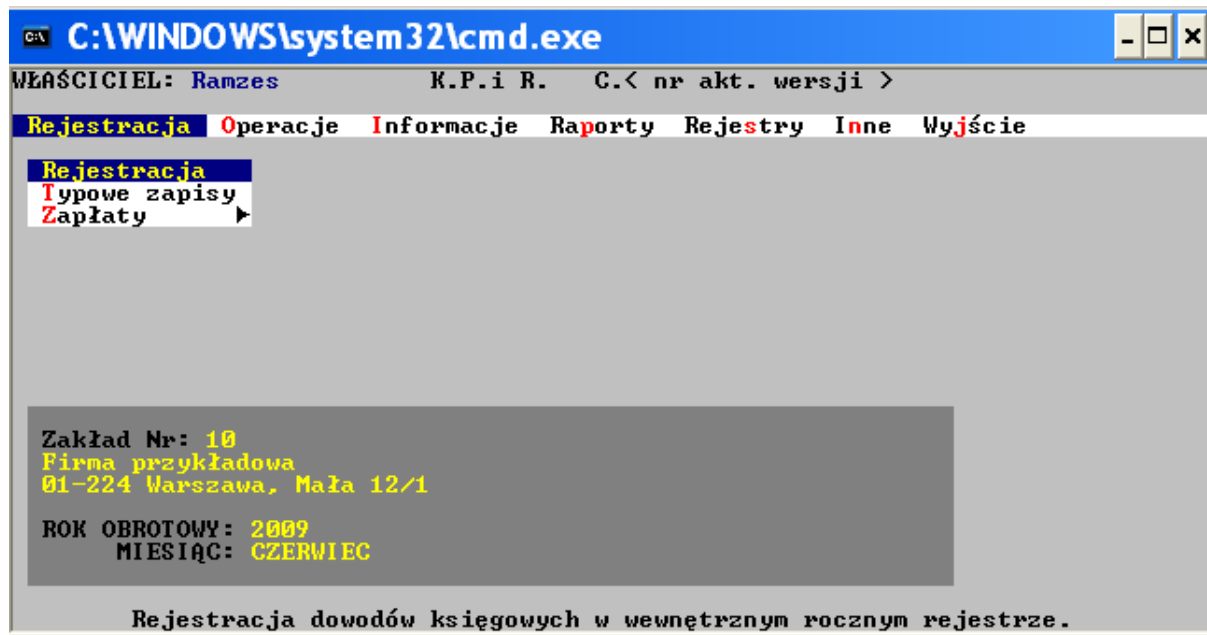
C:\WINDOWS\system32\cmd.exe

WŁAŚCICIEL: Ramzes K.P.i R. C.< nr akt. wersji >

Rejestracja Operacje Informacje Raporty Rejestry Inne Wyjście

Rejestracja
Typowe zapisy
Zapłaty ►

Zakład Nr: 10
Firma przykładowa
01-224 Warszawa, Mała 12/1

ROK OBROTOWY: 2009
MIESIĄC: CZERWIEC

Rejestracja dowodów księgowych w wewnętrznym rocznym rejestrze.